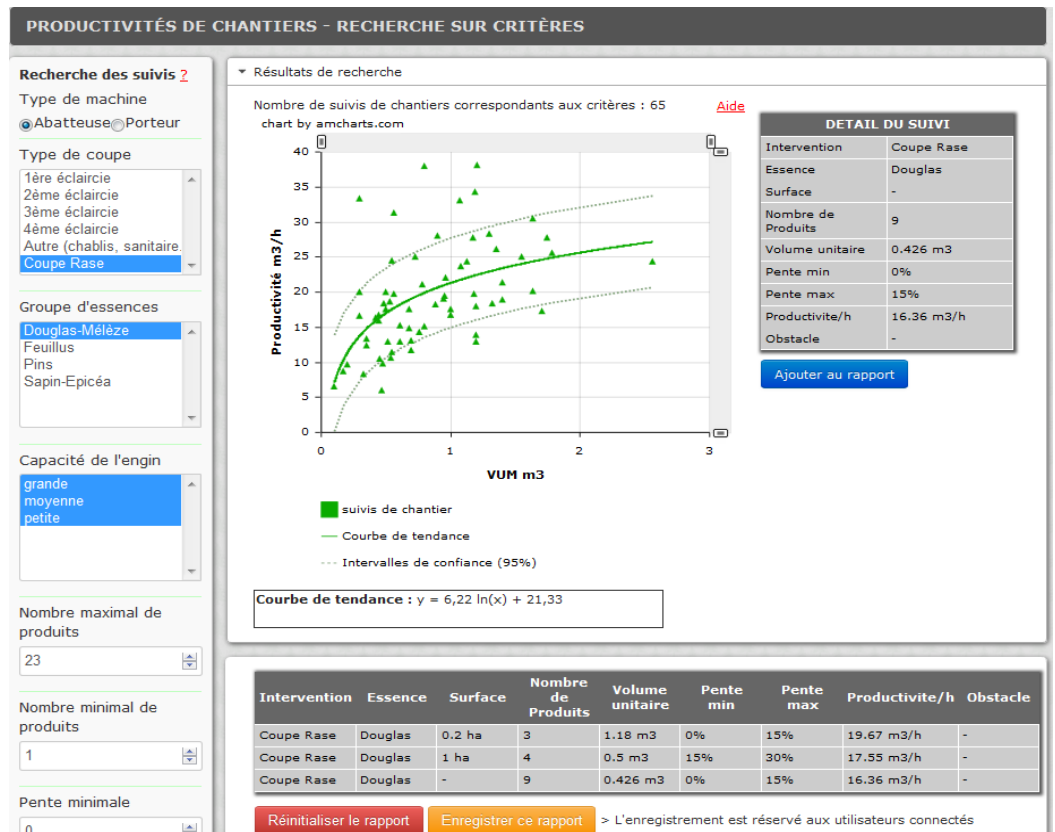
PRODUCTIVITÉS DE CHANTIERS - RECHERCHE SUR CRITÈRES

Recherche des suivis ?

Type de machine

Abatteuse Porteur

Type de coupe

1ère éclaircie
2ème éclaircie
3ème éclaircie
4ème éclaircie
Autre (chablis, sanitaire
Coupe Rase

Groupe d'essences

Douglas-Mélèze
Feuillus
Pins
Sapin-Epicéa

Capacité de l'engin

grande
moyenne
petite

Nombre maximal de produits

23

Nombre minimal de produits

1

Pente minimale

0

Résultats de recherche

Nombre de suivis de chantiers correspondants aux critères : 65

Aide

chart by amcharts.com

Productivité m3/h

40
35
30
25
20
15
10
5
0

0
1
2
3

VUM m3

suivis de chantier

Courbe de tendance

Intervalles de confiance (95%)

Courbe de tendance : y = 6,22 ln(x) + 21,33

| DETAIL DU SUIVI | |
|---|---|
| Intervention | Coupe Rase |
| Essence | Douglas |
| Surface | - |
| Nombre de Produits | 9 |
| Volume unitaire | 0.426 m3 |
| Pente min | 0% |
| Pente max | 15% |
| Productivite/h | 16.36 m3/h |
| Obstacle | - |

Ajouter au rapport

| Intervention | Essence | Surface | Nombre de Produits | Volume unitaire | Pente min | Pente max | Productivite/h | Obstacle |
|---|---|---|---|---|---|---|---|---|
| Coupe Rase | Douglas | 0.2 ha | 3 | 1.18 m3 | 0% | 15% | 19.67 m3/h | - |
| Coupe Rase | Douglas | 1 ha | 4 | 0.5 m3 | 15% | 30% | 17.55 m3/h | - |
| Coupe Rase | Douglas | - | 9 | 0.426 m3 | 0% | 15% | 16.36 m3/h | - |

Réinitialiser le rapport

Enregistrer ce rapport

> L'enregistrement est réservé aux utilisateurs connectés